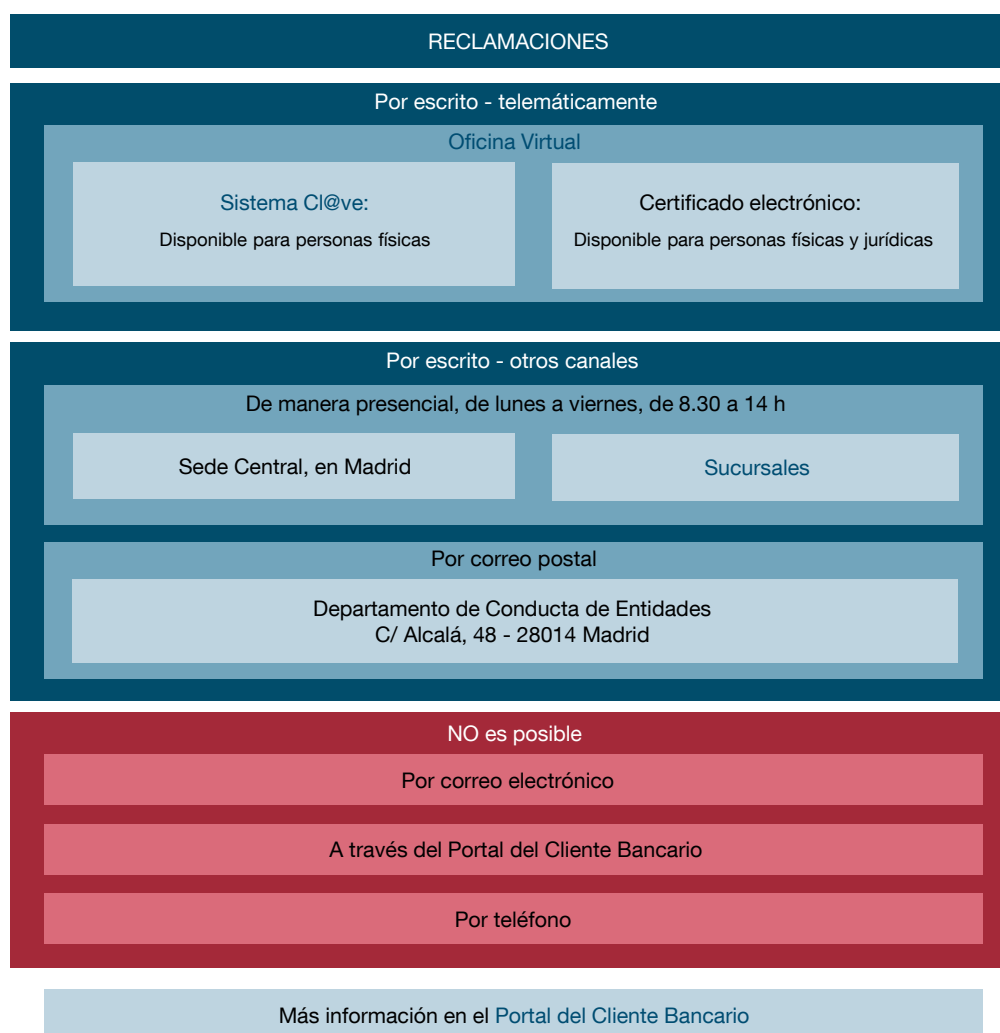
RECLAMACIONES

Por escrito - telemáticamente

Oficina Virtual

Sistema Cl@ve:
Disponible para personas físicas

Certificado electrónico:
Disponible para personas físicas y jurídicas

Por escrito - otros canales

De manera presencial, de lunes a viernes, de 8.30 a 14 h

Sede Central, en Madrid

Sucursales

Por correo postal

Departamento de Conducta de Entidades
C/ Alcalá, 48 - 28014 Madrid

NO es posible

Por correo electrónico

A través del Portal del Cliente Bancario

Por teléfono

Más información en el Portal del Cliente Bancario